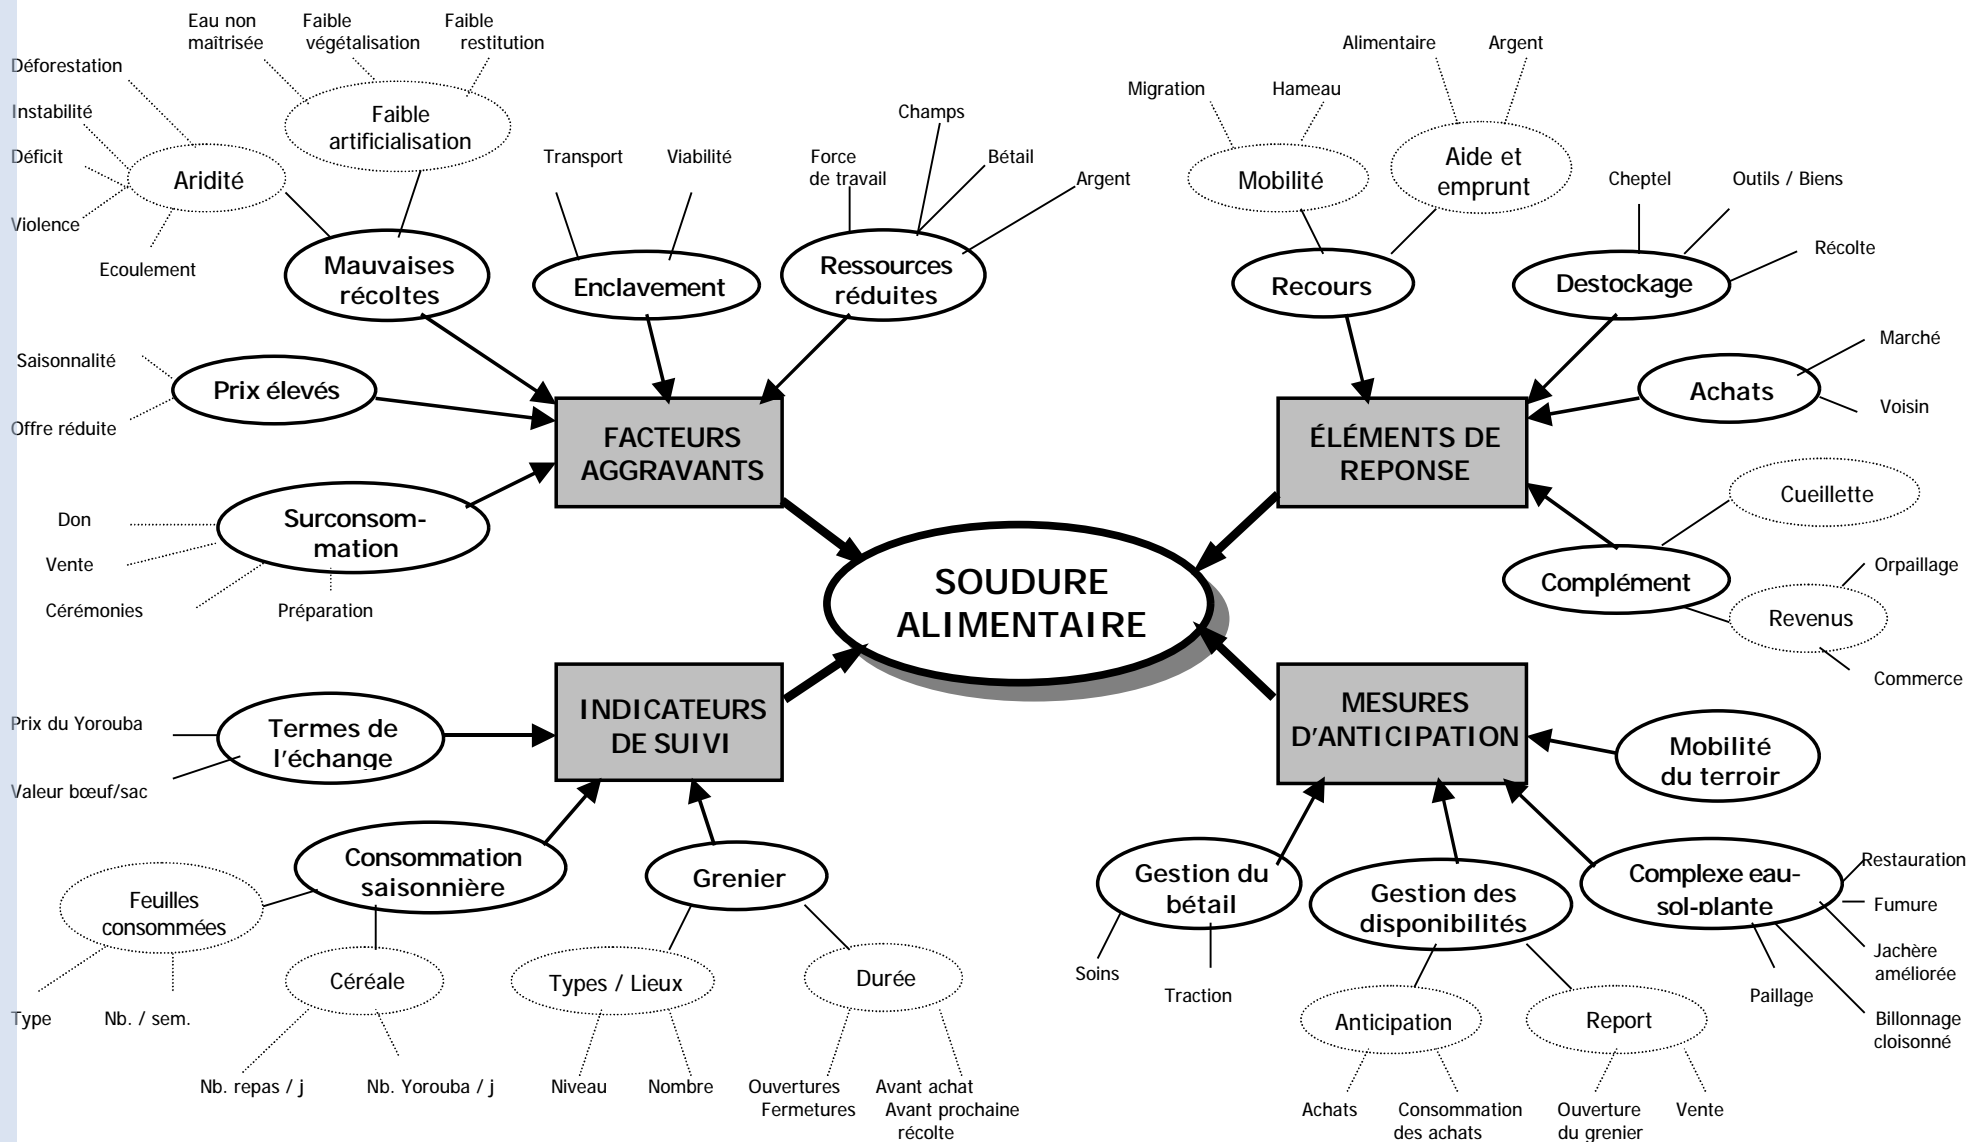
SOUDURE ALIMENTAIRE

FACTEURS AGGRAVANTS

Mauvaises récoltes
Aridité
Déforestation
Instabilité
Déficit
Violence
Ecoulement
Faible artificialisation
Eau non maîtrisée
Faible végétalisation
Faible restitution

Enclavement
Transport
Viabilité

Ressources réduites
Force de travail
Champs
Bétail
Argent

Prix élevés
Saisonnalité
Offre réduite

Surconsommation
Don
Vente
Cérémonies
Préparation

ÉLÉMENTS DE REPONSE

Recours
Mobilité
Migration
Hameau
Aide et emprunt
Alimentaire
Argent

Destockage
Cheptel
Outils / Biens
Récolte

Achats
Marché
Voisin

Complément
Cueillette
Revenus
Orpaillage
Commerce

INDICATEURS DE SUIVI

Termes de l'échange
Prix du Yorouba
Valeur bœuf/sac

Consommation saisonnière
Feuilles consommées
Type
Nb. / sem.
Céréale
Nb. repas / j
Nb. Yorouba / j

Grenier
Types / Lieux
Niveau
Nombre
Durée
Ouvertures
Fermetures
Avant achat
Avant prochaine récolte

MESURES D'ANTICIPATION

Mobilité du terroir

Gestion du bétail
Soins
Traction

Gestion des disponibilités
Anticipation
Achats
Consommation des achats
Report
Ouverture du grenier
Vente

Complexe eau-sol-plante
Restauration
Fumure
Jachère améliorée
Billonnage cloisonné
Paillage